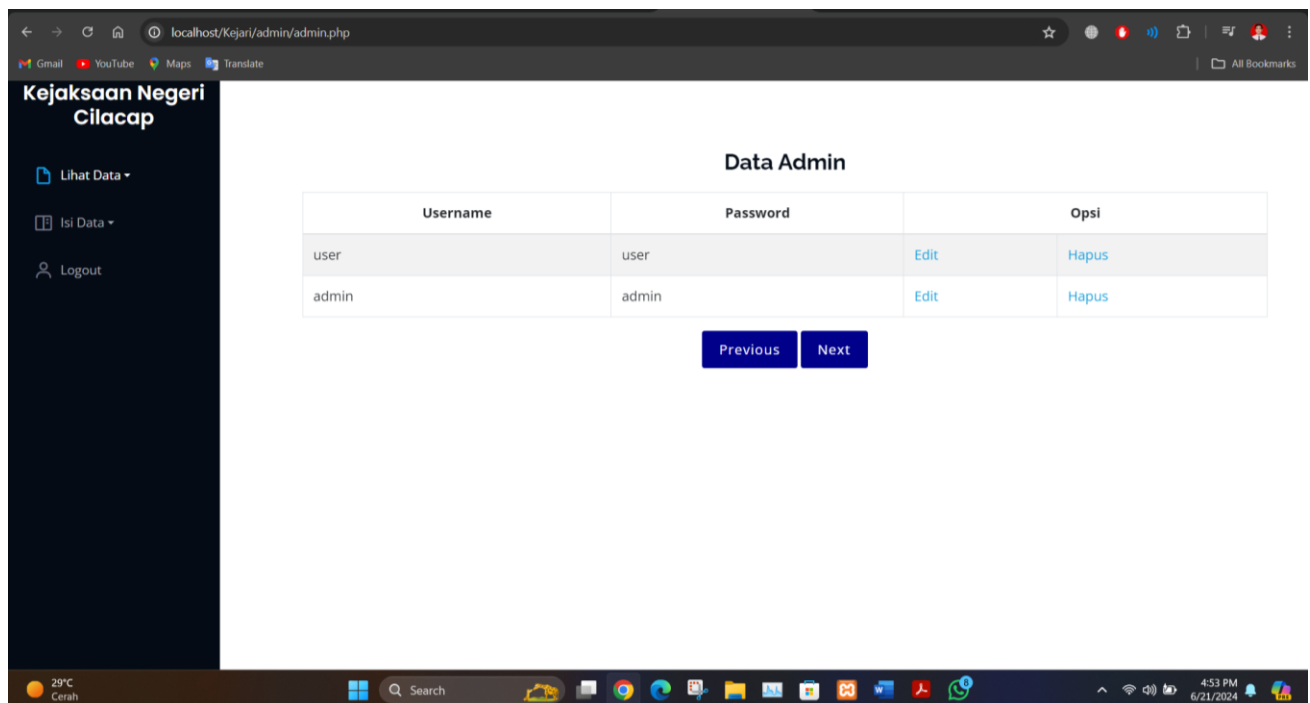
localhost/Kejari/admin/admin.php

Gmail YouTube Maps Translate

All Bookmarks

Kejaksaan Negeri Cilacap

Lihat Data

Isi Data

Logout

Data Admin

| Username | Password | Opsi | |
|---|---|---|---|
| user | user | Edit | Hapus |
| admin | admin | Edit | Hapus |

Previous Next

29°C
Cerah

Search

8

4:53 PM
6/21/2024